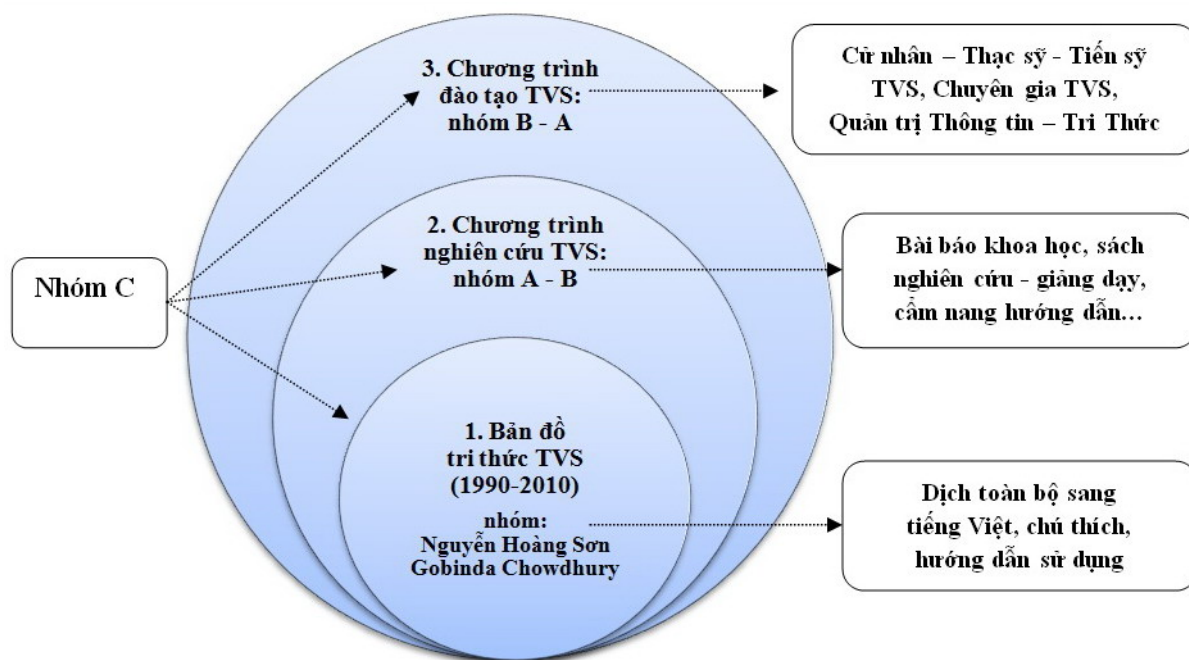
3. Chương trình đào tạo TVS: nhóm B - A

Cử nhân – Thạc sỹ - Tiến sỹ TVS, Chuyên gia TVS, Quản trị Thông tin – Tri Thức

2. Chương trình nghiên cứu TVS: nhóm A - B

Nhóm C

Bài báo khoa học, sách nghiên cứu - giảng dạy, cẩm nang hướng dẫn…

1. Bản đồ tri thức TVS (1990-2010)

nhóm: Nguyễn Hoàng Sơn Gobinda Chowdhury

Dịch toàn bộ sang tiếng Việt, chú thích, hướng dẫn sử dụng